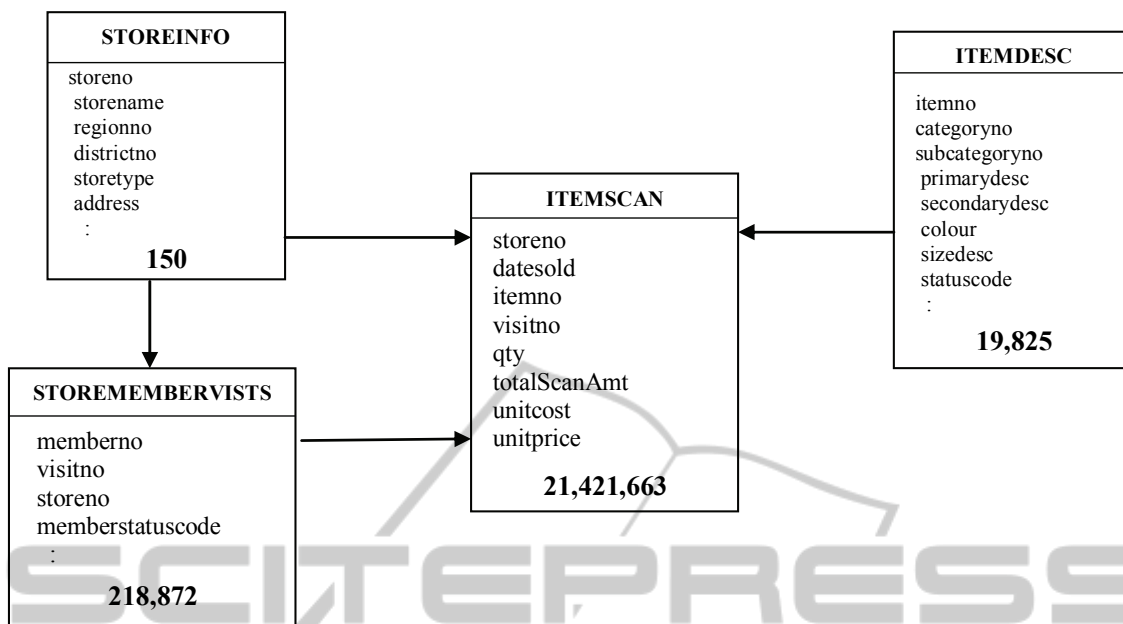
STOREINFO

storeno
storename
regionno
districtno
storetype
address
:

150

ITEMDESC

itemno
categoryno
subcategoryno
primarydesc
secondarydesc
colour
sizedesc
statuscode
:

19,825

ITEMSCAN

storeno
datesold
itemno
visitno
qty
totalScanAmt
unitcost
unitprice

21,421,663

STOREMEMBERVISTS

memberno
visitno
storeno
memberstatuscode
:

218,872

SCITEPRESS